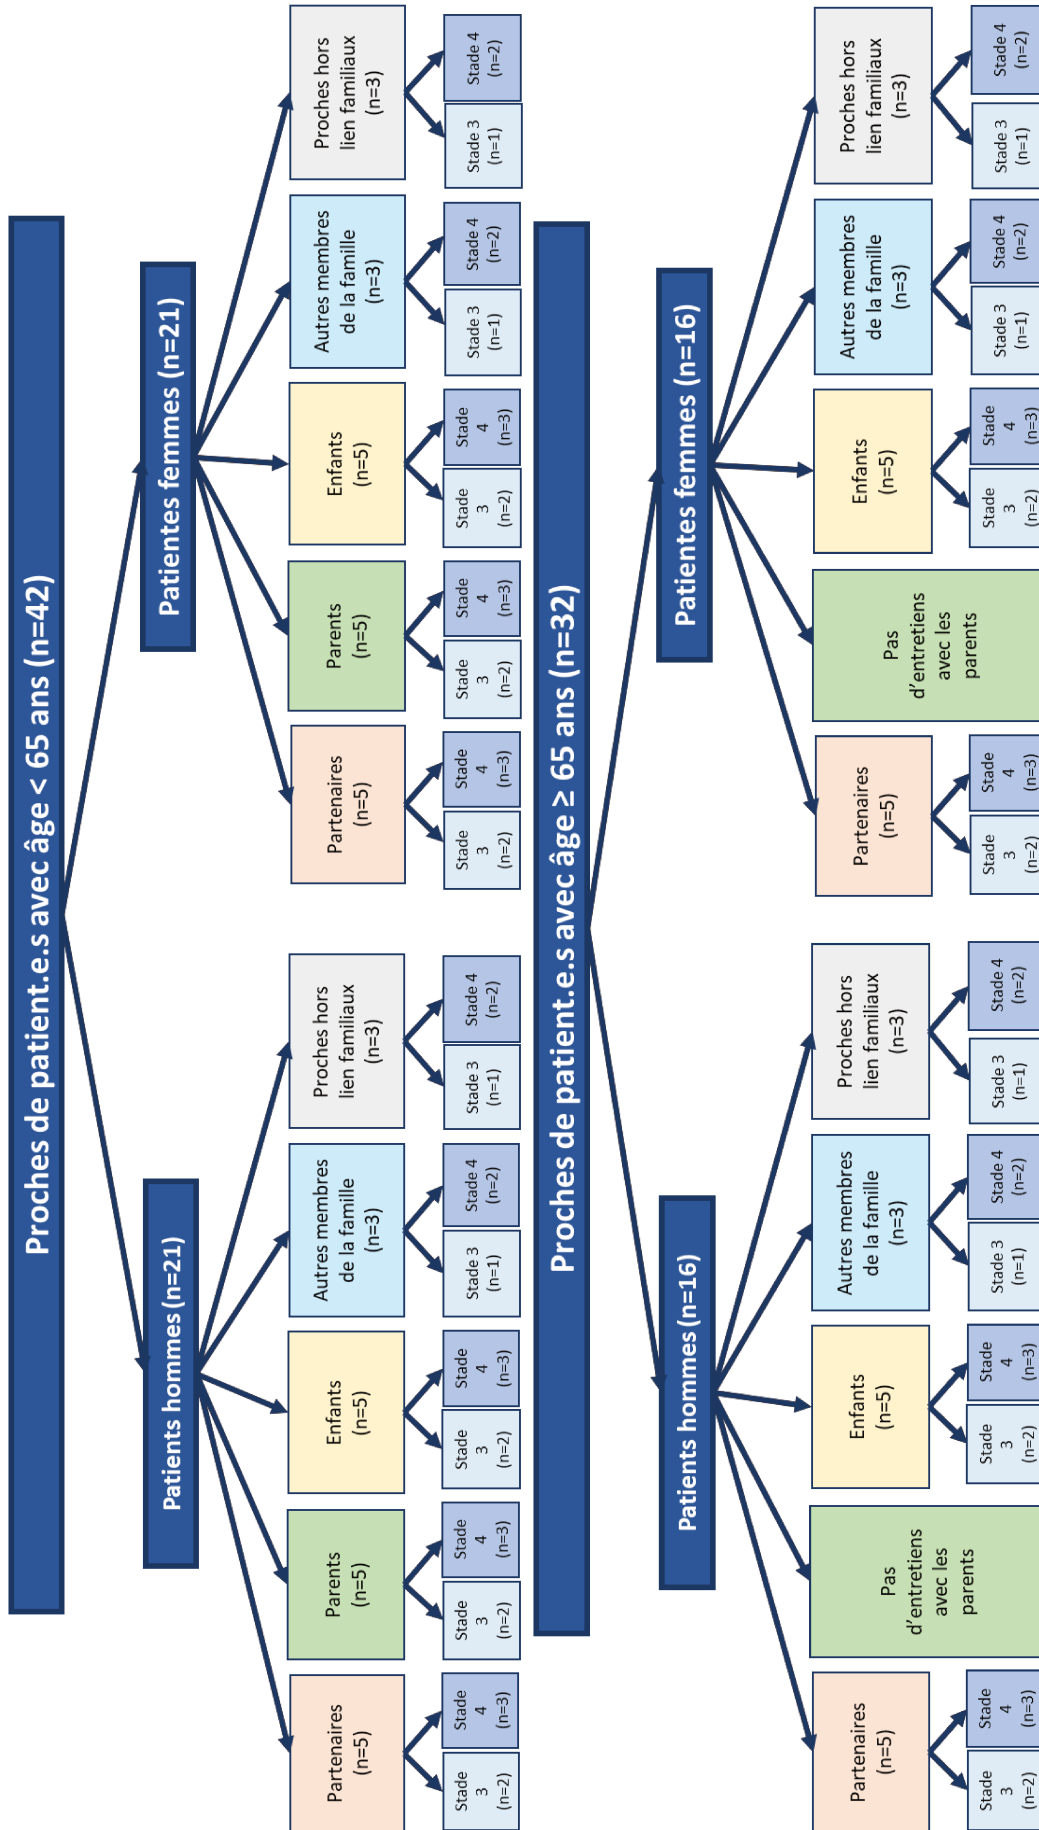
Proches de patient.e.s avec âge < 65 ans (n=42)

Patients hommes (n=21)

Partenaires (n=5)
Stade 3 (n=2)
Stade 4 (n=3)

Parents (n=5)
Stade 3 (n=2)
Stade 4 (n=3)

Enfants (n=5)
Stade 3 (n=2)
Stade 4 (n=3)

Autres membres de la famille (n=3)
Stade 3 (n=1)
Stade 4 (n=2)

Proches hors lien familiaux (n=3)
Stade 3 (n=1)
Stade 4 (n=2)

Patientes femmes (n=21)

Partenaires (n=5)
Stade 3 (n=2)
Stade 4 (n=3)

Parents (n=5)
Stade 3 (n=2)
Stade 4 (n=3)

Enfants (n=5)
Stade 3 (n=2)
Stade 4 (n=3)

Autres membres de la famille (n=3)
Stade 3 (n=1)
Stade 4 (n=2)

Proches hors lien familiaux (n=3)
Stade 3 (n=1)
Stade 4 (n=2)

Proches de patient.e.s avec âge ≥ 65 ans (n=32)

Patients hommes (n=16)

Partenaires (n=5)
Stade 3 (n=2)
Stade 4 (n=3)

Pas d'entretiens avec les parents

Enfants (n=5)
Stade 3 (n=2)
Stade 4 (n=3)

Autres membres de la famille (n=3)
Stade 3 (n=1)
Stade 4 (n=2)

Proches hors lien familiaux (n=3)
Stade 3 (n=1)
Stade 4 (n=2)

Patientes femmes (n=16)

Partenaires (n=5)
Stade 3 (n=2)
Stade 4 (n=3)

Pas d'entretiens avec les parents

Enfants (n=5)
Stade 3 (n=2)
Stade 4 (n=3)

Autres membres de la famille (n=3)
Stade 3 (n=1)
Stade 4 (n=2)

Proches hors lien familiaux (n=3)
Stade 3 (n=1)
Stade 4 (n=2)